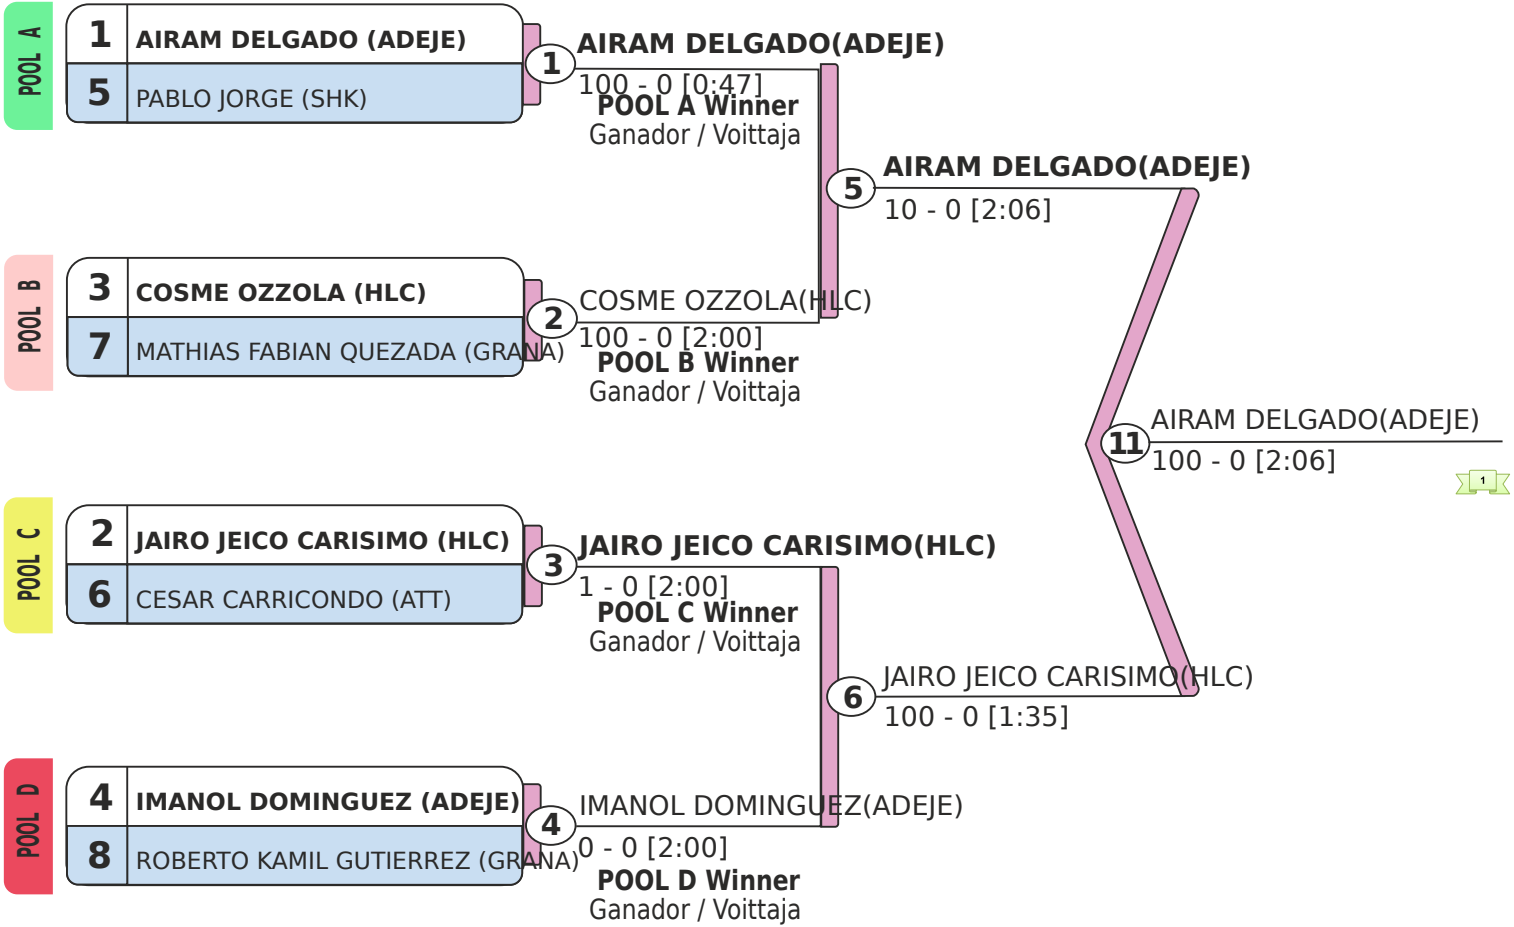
POOL A

| 1 | AIRAM DELGADO (ADEJE) |
|---|---|
| 5 | PABLO JORGE (SHK) |

1 AIRAM DELGADO(ADEJE)
100 - 0 [0:47]
POOL A Winner
Ganador / Voittaja

POOL B

| 3 | COSME OZZOLA (HLC) |
|---|---|
| 7 | MATHIAS FABIAN QUEZADA (GRANA) |

2 COSME OZZOLA(HLC)
100 - 0 [2:00]
POOL B Winner
Ganador / Voittaja

5 AIRAM DELGADO(ADEJE)
10 - 0 [2:06]

POOL C

| 2 | JAIRO JEICO CARISIMO (HLC) |
|---|---|
| 6 | CESAR CARRICONDO (ATT) |

3 JAIRO JEICO CARISIMO(HLC)
1 - 0 [2:00]
POOL C Winner
Ganador / Voittaja

POOL D

| 4 | IMANOL DOMINGUEZ (ADEJE) |
|---|---|
| 8 | ROBERTO KAMIL GUTIERREZ (GRANA) |

4 IMANOL DOMINGUEZ(ADEJE)
0 - 0 [2:00]
POOL D Winner
Ganador / Voittaja

6 JAIRO JEICO CARISIMO(HLC)
100 - 0 [1:35]

11 AIRAM DELGADO(ADEJE)
100 - 0 [2:06]

1